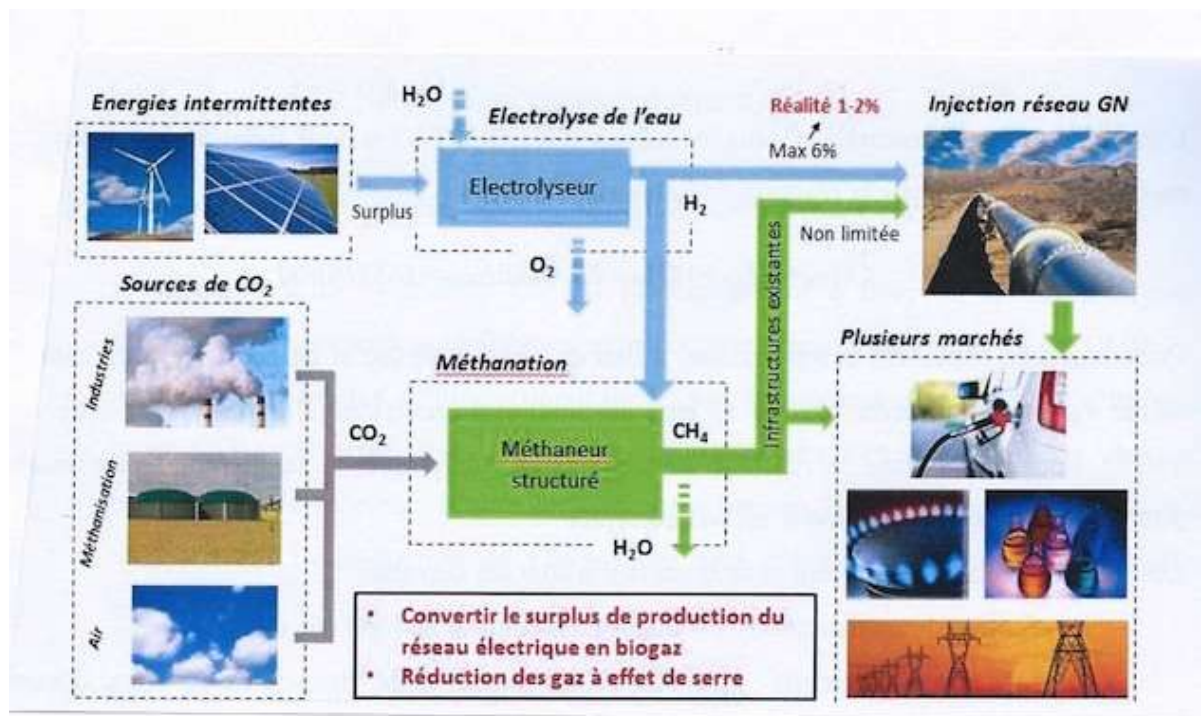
Energies intermittentes

$H_2O$

Electrolyse de l'eau

Réalité 1-2%

Max 6%

Injection réseau GN

Surplus

Electrolyseur

$H_2$

Non limitée

$O_2$

Sources de $CO_2$

Industries

Méthanisation

Air

Infrastructures existantes

Plusieurs marchés

Méthanation

$CO_2$

Méthaneur structuré

$CH_4$

$H_2O$

• Convertir le surplus de production du réseau électrique en biogaz
• Réduction des gaz à effet de serre